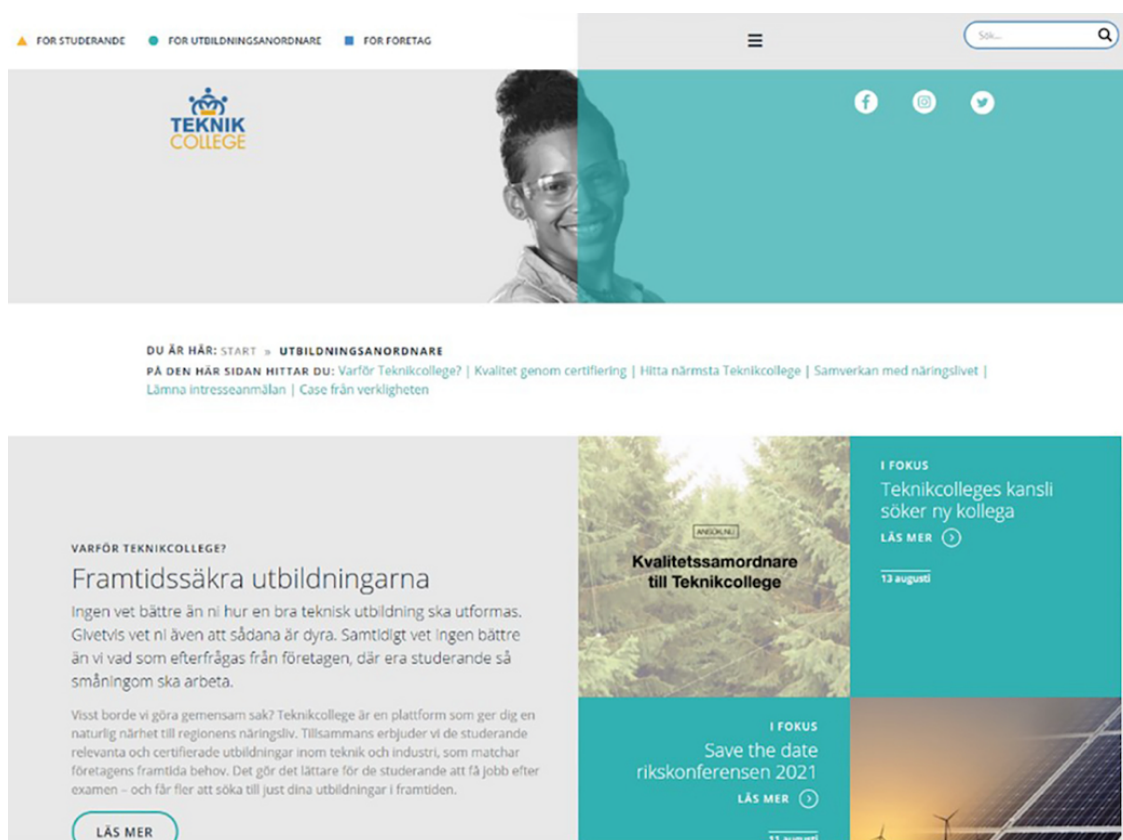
FÖR STUDERANDE FÖR UTBILDNINGSANORDNARE FÖR FÖRETAG

Sök...

TEKNIK COLLEGE

DU ÄR HÄR: START » UTBILDNINGSANORDNARE
PÅ DEN HÄR SIDAN HITTAR DU: Varför Teknikcollege? | Kvalitet genom certifiering | Hitta närmsta Teknikcollege | Samverkan med näringslivet | Lämna intresseanmälan | Case från verkligheten

VARFÖR TEKNIKCOLLEGE?
Framtidssäkra utbildningarna
Ingen vet bättre än ni hur en bra teknisk utbildning ska utformas. Givetvis vet ni även att sådana är dyra. Samtidigt vet ingen bättre än vi vad som efterfrågas från företagen, där era studerande så småningom ska arbeta.

Visst borde vi göra gemensam sak? Teknikcollege är en plattform som ger dig en naturlig närhet till regionens näringsliv. Tillsammans erbjuder vi de studerande relevanta och certifierade utbildningar inom teknik och industri, som matchar företagens framtida behov. Det gör det lättare för de studerande att få jobb efter examen – och får fler att söka till just dina utbildningar i framtiden.

LÄS MER

ANSÖK NU
Kvalitetssamordnare till Teknikcollege

I FOKUS
Teknikcolleges kansli söker ny kollega
LÄS MER
13 augusti

I FOKUS
Save the date rikskonferensen 2021
LÄS MER
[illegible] augusti